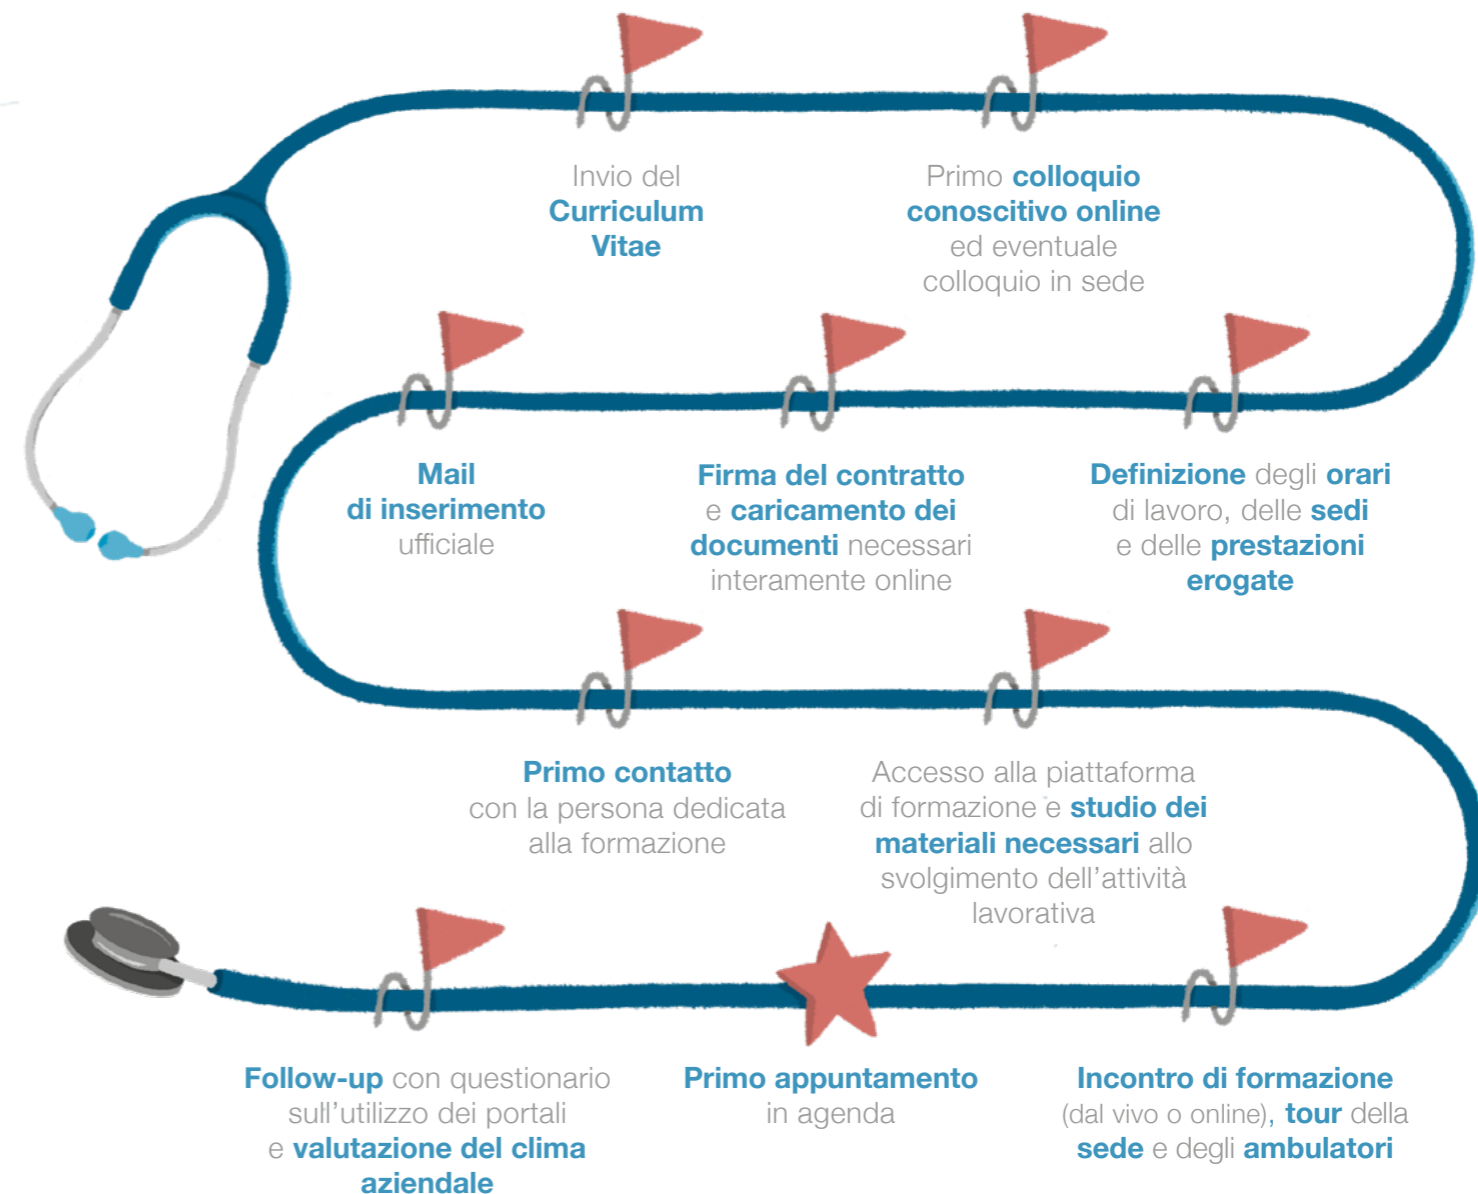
Invio del Curriculum Vitae

Primo colloquio conoscitivo online ed eventuale colloquio in sede

Mail di inserimento ufficiale

Firma del contratto e caricamento dei documenti necessari interamente online

Definizione degli orari di lavoro, delle sedi e delle prestazioni erogate

Primo contatto con la persona dedicata alla formazione

Accesso alla piattaforma di formazione e studio dei materiali necessari allo svolgimento dell'attività lavorativa

Follow-up con questionario sull'utilizzo dei portali e valutazione del clima aziendale

Primo appuntamento in agenda

Incontro di formazione (dal vivo o online), tour della sede e degli ambulatori